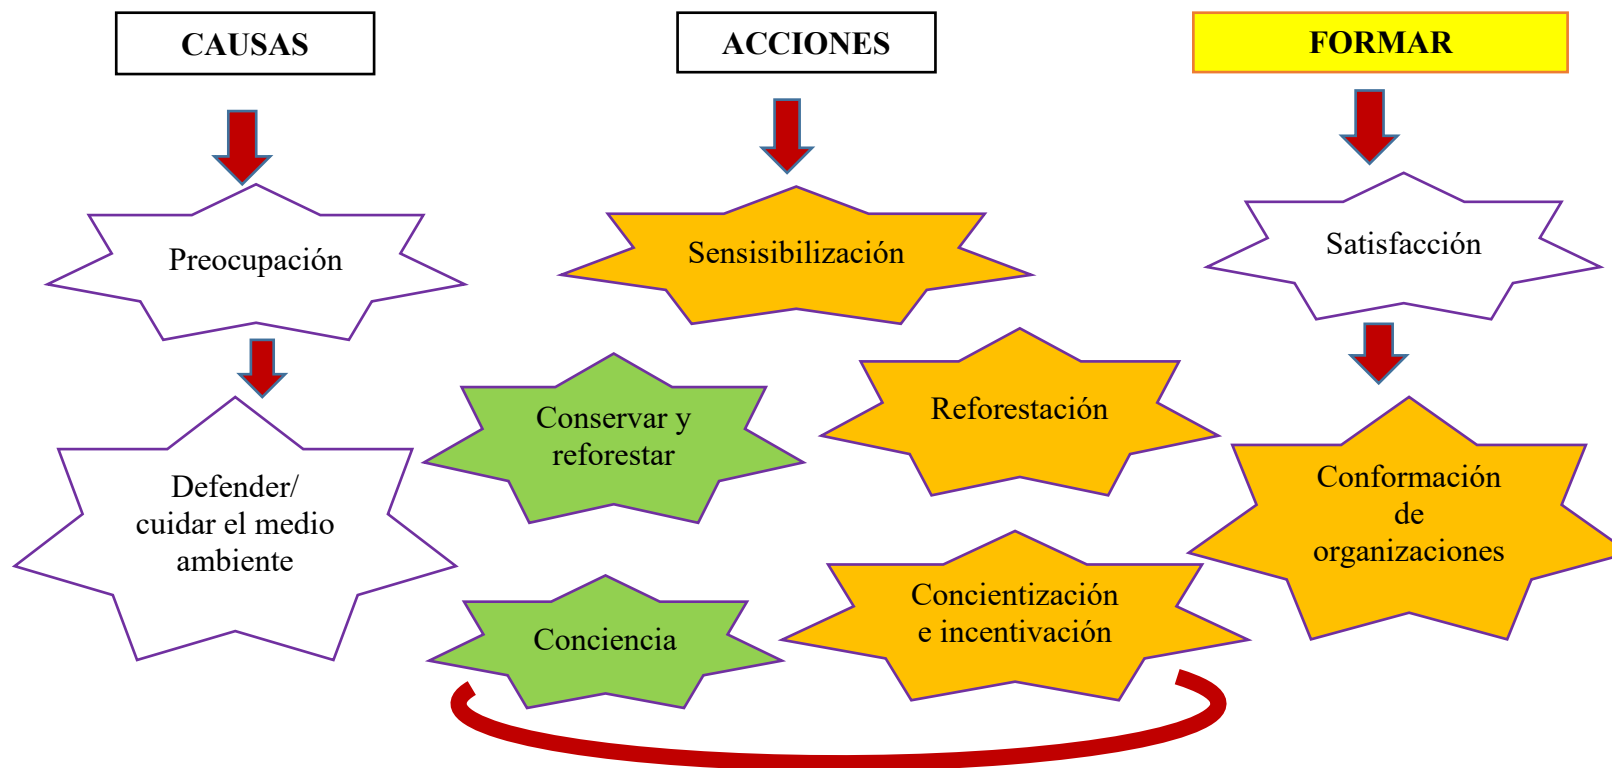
CAUSAS

Preocupación

Defender/ cuidar el medio ambiente

ACCIONES

Sensibilización

Conservar y reforestar

Reforestación

Conciencia

Concientización e incentivación

FORMAR

Satisfacción

Conformación de organizaciones